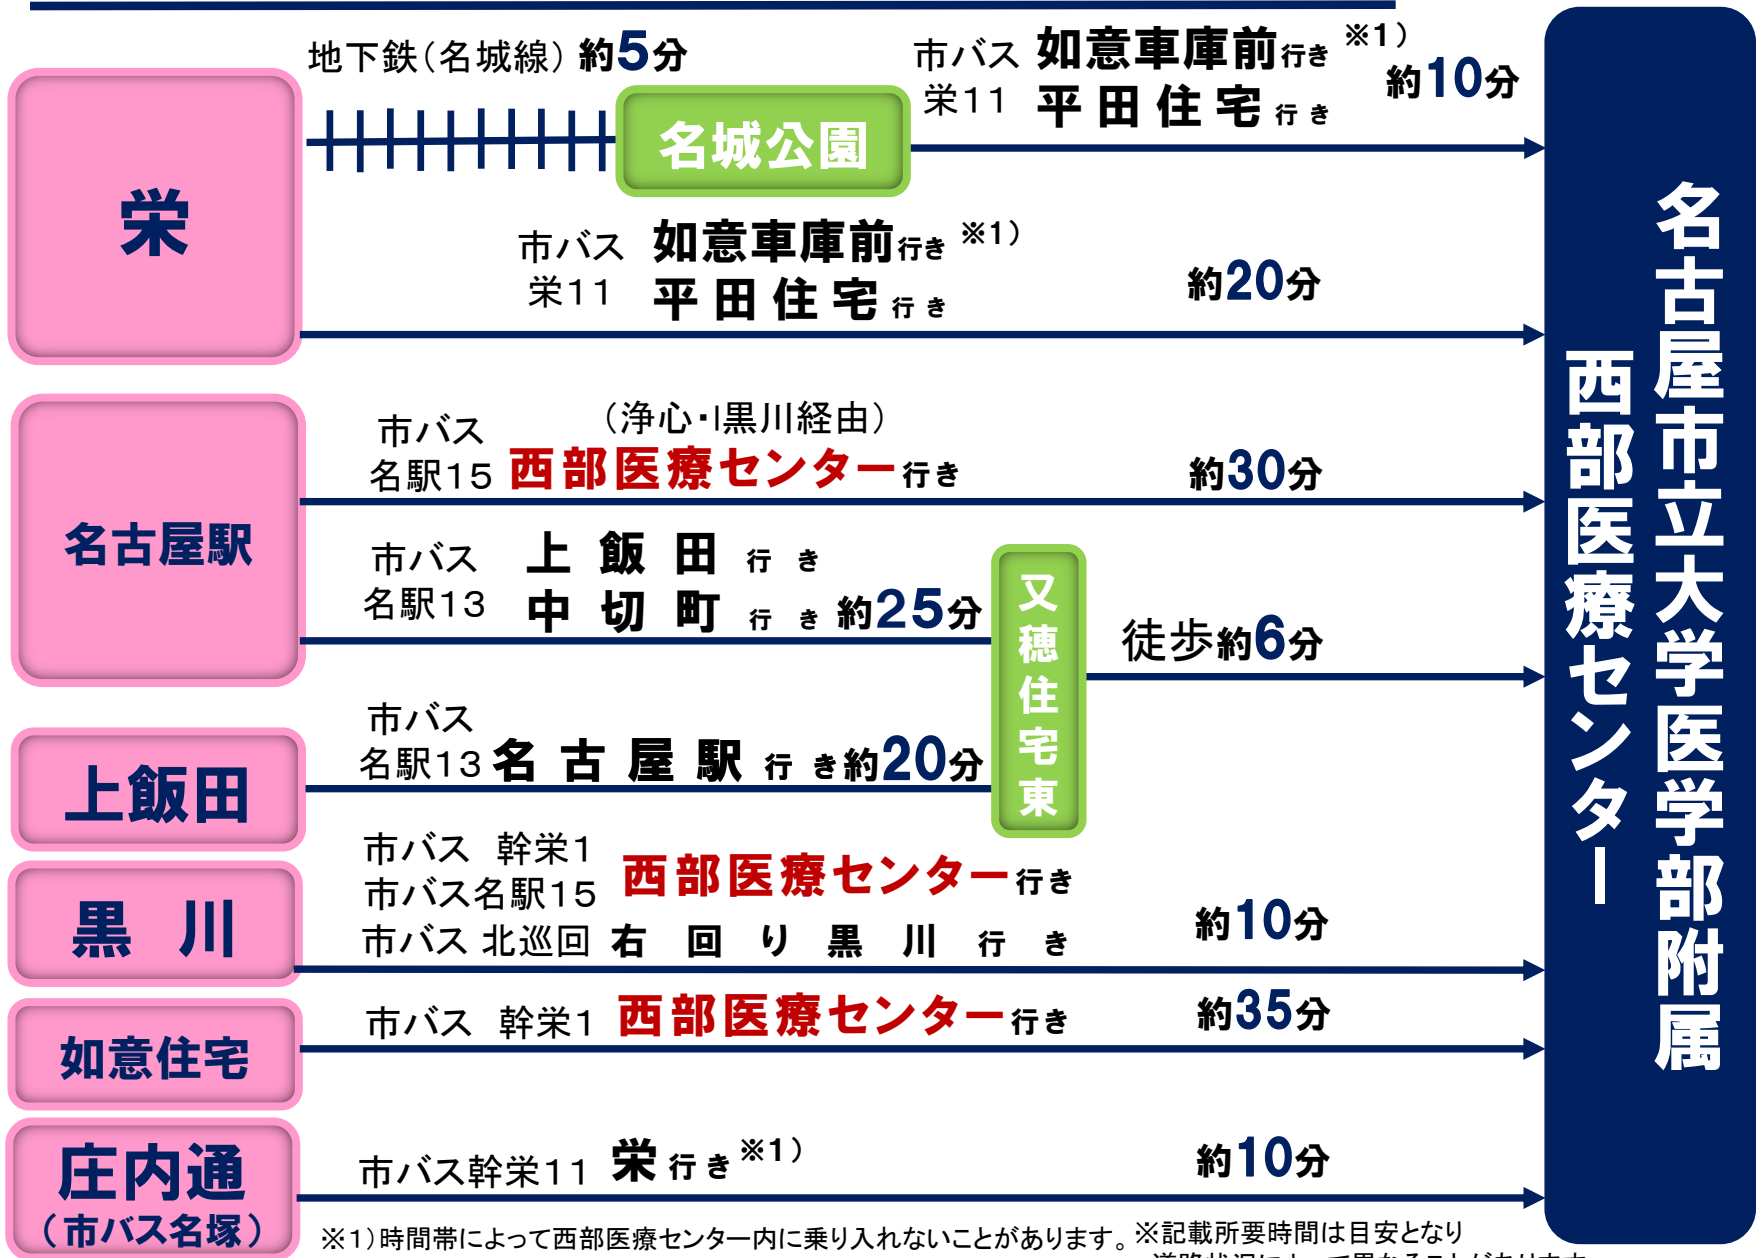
栄

地下鉄（名城線）約5分

名城公園

市バス 栄11 如意車庫前行き 平田住宅行き ※1）

約10分

市バス 栄11 如意車庫前行き 平田住宅行き ※1）

約20分

名古屋駅

市バス 名駅15 （浄心・I黒川経由） 西部医療センター行き

約30分

市バス 名駅13 上飯田行き 中切町行き 約25分

又穂住宅東

徒歩約6分

上飯田

市バス 名駅13 名古屋駅行き 約20分

黒 川

市バス 幹栄1
市バス名駅15 西部医療センター行き
市バス 北巡回 右回り黒川行き

約10分

如意住宅

市バス 幹栄1 西部医療センター行き

約35分

庄内通 （市バス名塚）

市バス幹栄11 栄行き ※1）

約10分

名古屋市立大学医学部附属 西部医療センター

※1）時間帯によって西部医療センター内に乗り入れないことがあります。※記載所要時間は目安となり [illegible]